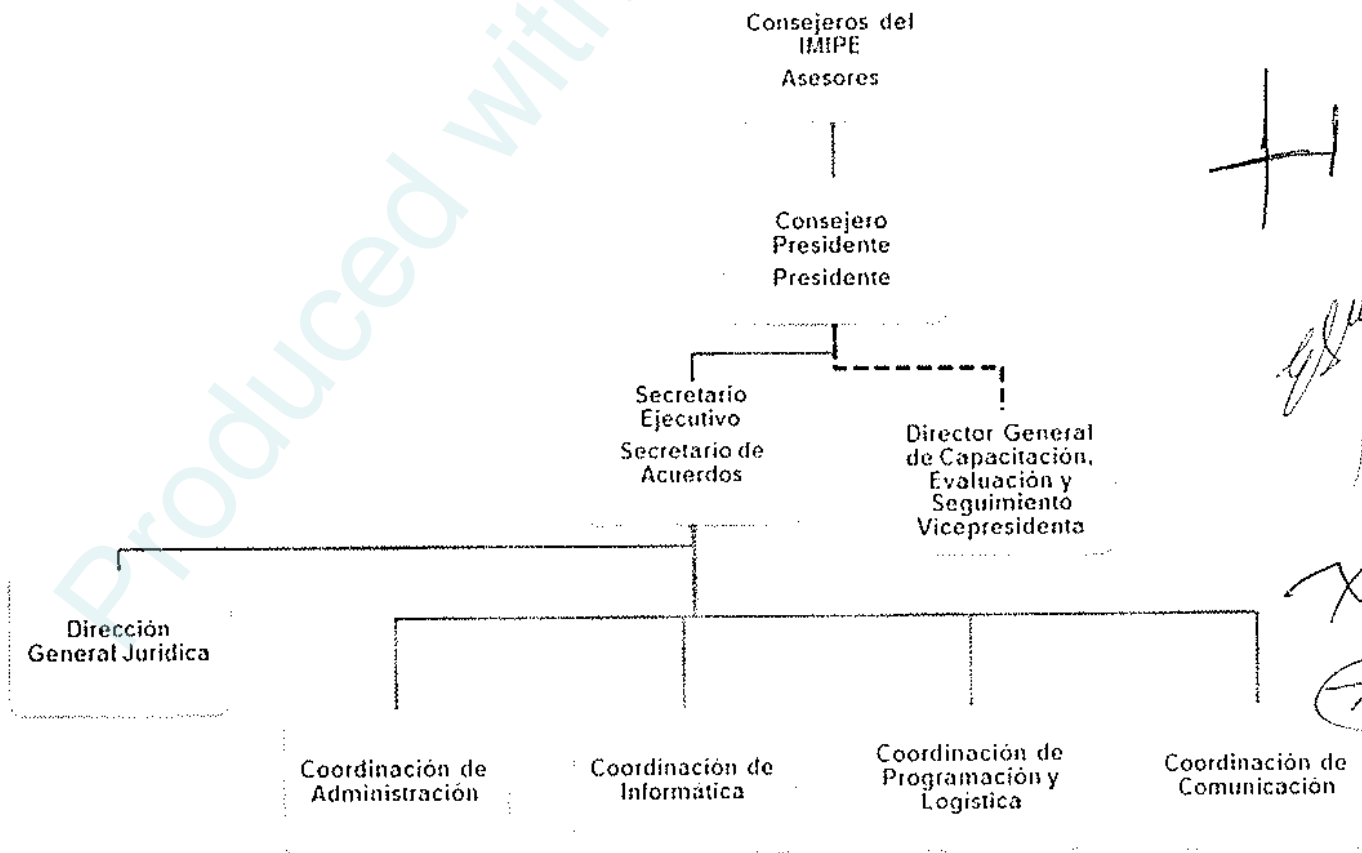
Produced with

Consejeros del IMIPE
Asesores

Consejero Presidente
Presidente

Secretario Ejecutivo
Secretario de Acuerdos

Director General de Capacitación, Evaluación y Seguimiento
Vicepresidenta

Dirección General Juridica

Coordinación de Administración

Coordinación de Informatica

Coordinación de Programación y Logistica

Coordinación de Comunicación